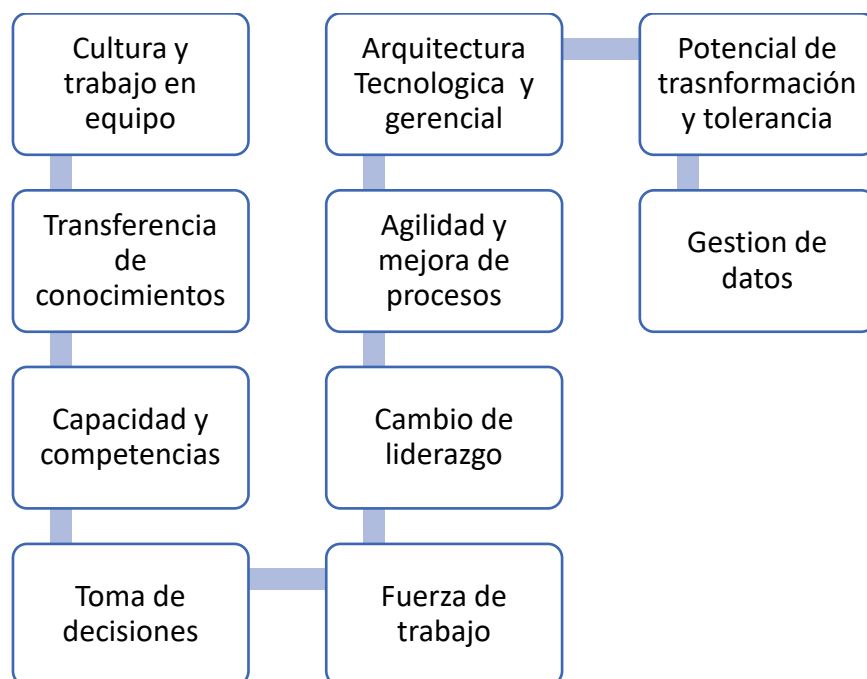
Cultura y trabajo en equipo

Transferencia de conocimientos

Capacidad y competencias

Toma de decisiones

Fuerza de trabajo

Cambio de liderazgo

Agilidad y mejora de procesos

Arquitectura Tecnologica y gerencial

Potencial de trasnformación y tolerancia

Gestion de datos